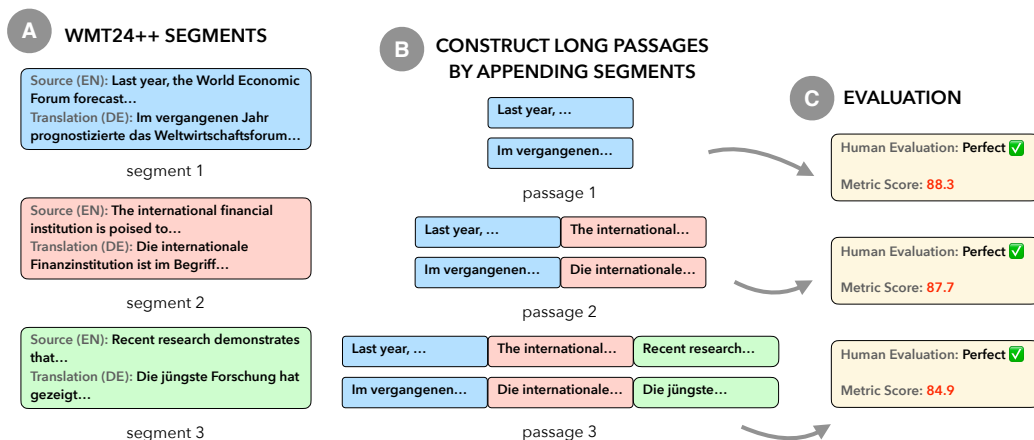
A WMT24++ SEGMENTS

Source (EN): Last year, the World Economic Forum forecast…
Translation (DE): Im vergangenen Jahr prognostizierte das Weltwirtschaftsforum…

segment 1

Source (EN): The international financial institution is poised to…
Translation (DE): Die internationale Finanzinstitution ist im Begriff…

segment 2

Source (EN): Recent research demonstrates that…
Translation (DE): Die jüngste Forschung hat gezeigt…

segment 3

B CONSTRUCT LONG PASSAGES BY APPENDING SEGMENTS

Last year, …
Im vergangenen…

passage 1

Last year, … The international…
Im vergangenen… Die internationale…

passage 2

Last year, … The international… Recent research…
Im vergangenen… Die internationale… Die jüngste…

passage 3

C EVALUATION

Human Evaluation: Perfect ✅
Metric Score: 88.3

Human Evaluation: Perfect ✅
Metric Score: 87.7

Human Evaluation: Perfect ✅
Metric Score: 84.9